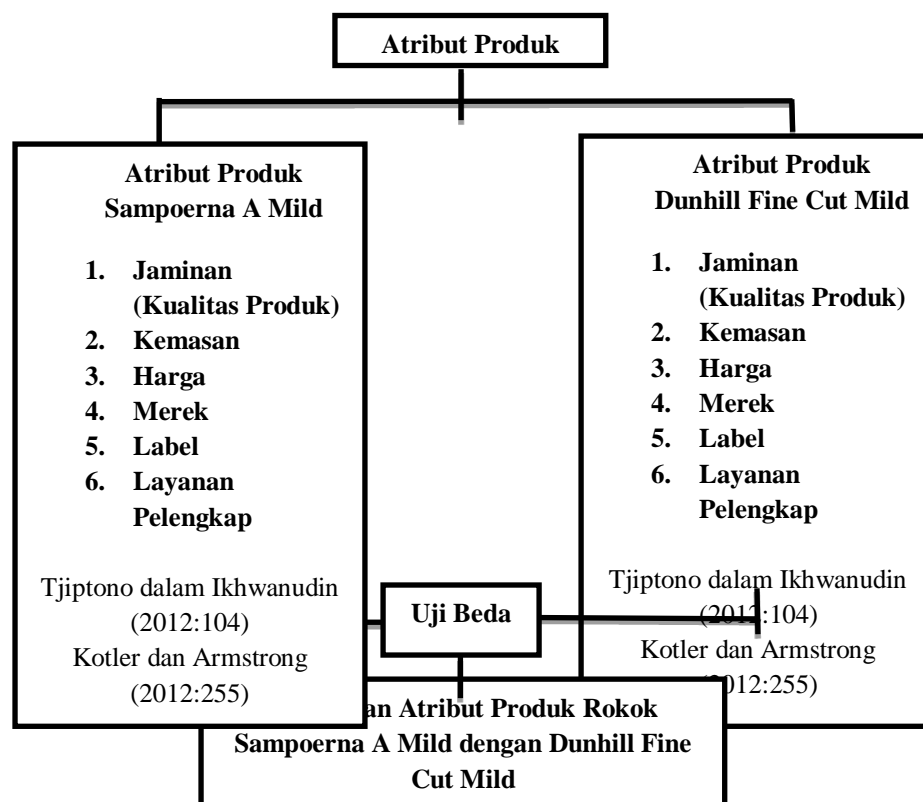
Atribut Produk

Atribut Produk Sampoerna A Mild

1. Jaminan (Kualitas Produk)
2. Kemasan
3. Harga
4. Merek
5. Label
6. Layanan Pelengkap

Tjiptono dalam Ikhwanudin (2012:104)
Kotler dan Armstrong (2012:255)

Atribut Produk Dunhill Fine Cut Mild

1. Jaminan (Kualitas Produk)
2. Kemasan
3. Harga
4. Merek
5. Label
6. Layanan Pelengkap

Tjiptono dalam Ikhwanudin (2012:104)
Kotler dan Armstrong (2012:255)

Uji Beda

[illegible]an Atribut Produk Rokok Sampoerna A Mild dengan Dunhill Fine Cut Mild